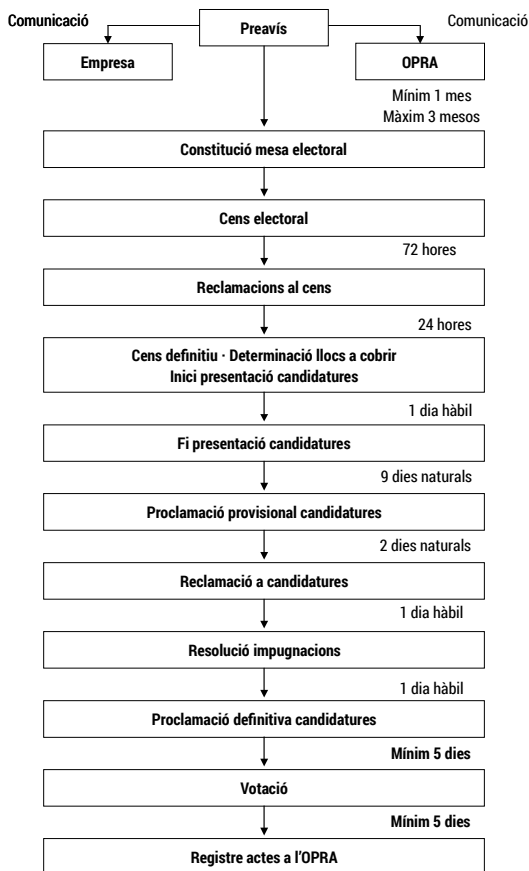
Comunicació

Preavís

Comunicació

Empresa

OPRA

Mínim 1 mes
Màxim 3 mesos

Constitució mesa electoral

Cens electoral

72 hores

Reclamacions al cens

24 hores

Cens definitiu · Determinació llocs a cobrir
Inici presentació candidatures

1 dia hàbil

Fi presentació candidatures

9 dies naturals

Proclamació provisional candidatures

2 dies naturals

Reclamació a candidatures

1 dia hàbil

Resolució impugnacions

1 dia hàbil

Proclamació definitiva candidatures

Mínim 5 dies

Votació

Mínim 5 dies

Registre actes a l'OPRA